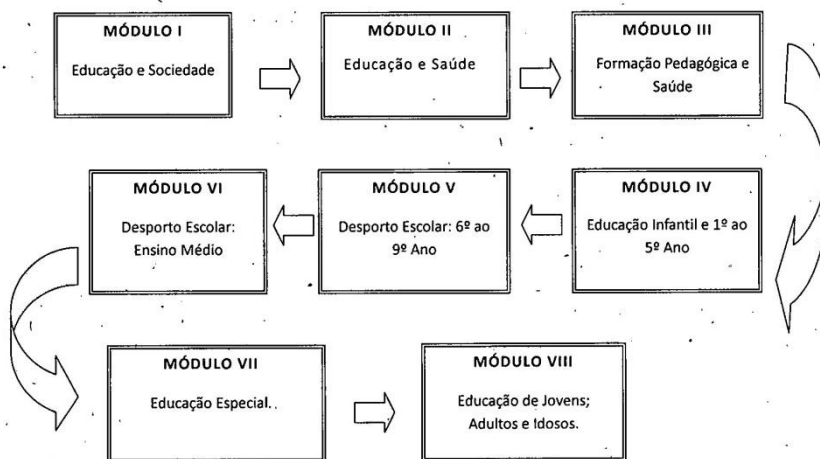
MÓDULO I
Educação e Sociedade

MÓDULO II
Educação e Saúde

MÓDULO III
Formação Pedagógica e Saúde

MÓDULO VI
Desporto Escolar: Ensino Médio

MÓDULO V
Desporto Escolar: 6º ao 9º Ano

MÓDULO IV
Educação Infantil e 1º ao 5º Ano

MÓDULO VII
Educação Especial.

MÓDULO VIII
Educação de Jovens; Adultos e Idosos.